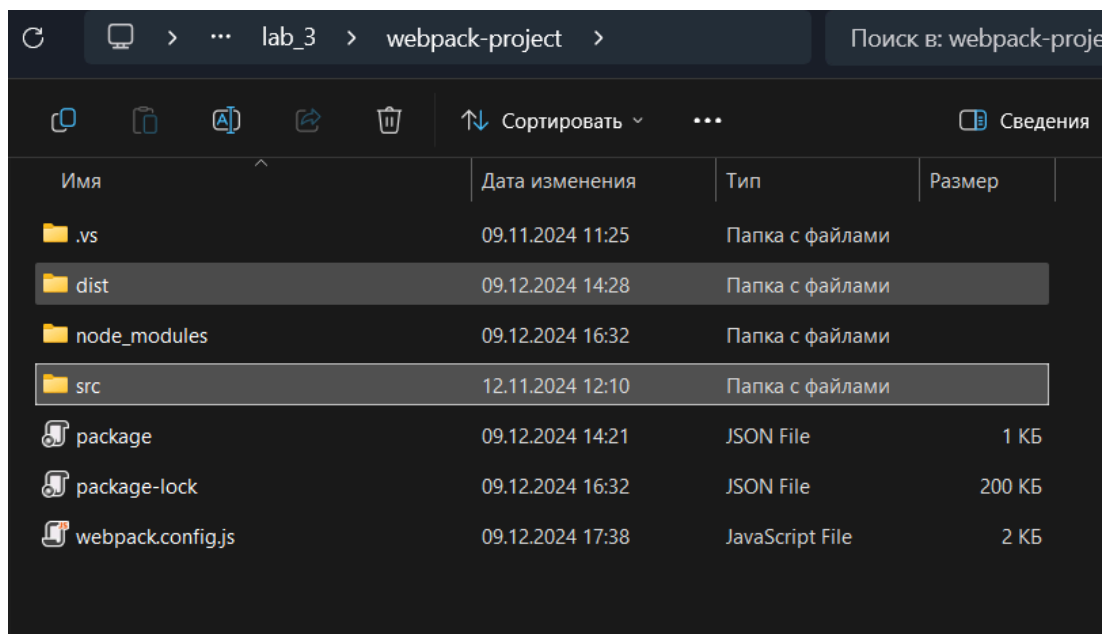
> ··· > lab_3 > webpack-project >

Поиск в: webpack-проje

Сортировать ⌄ ···

Сведения

| Имя | Дата изменения | Тип | Размер |
|---|---|---|---|
| .vs | 09.11.2024 11:25 | Папка с файлами | |
| dist | 09.12.2024 14:28 | Папка с файлами | |
| node_modules | 09.12.2024 16:32 | Папка с файлами | |
| src | 12.11.2024 12:10 | Папка с файлами | |
| package | 09.12.2024 14:21 | JSON File | 1 КБ |
| package-lock | 09.12.2024 16:32 | JSON File | 200 КБ |
| webpack.config.js | 09.12.2024 17:38 | JavaScript File | 2 КБ |